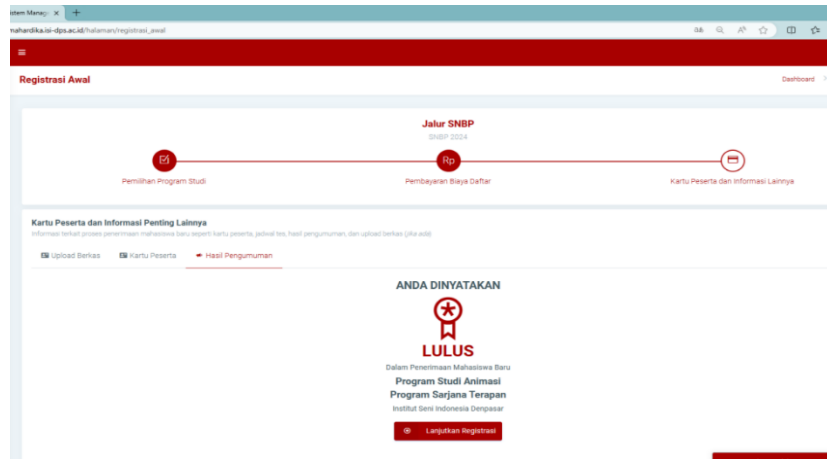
istem Manage ×

mahardika.isi-dps.ac.id/halaman/registrasi_awal

Registrasi Awal

Dashboard

Jalur SNBP

SNBP 2024

Rp

Pemilihan Program Studi

Pembayaran Biaya Daftar

Kartu Peserta dan Informasi Lainnya

Kartu Peserta dan Informasi Penting Lainnya

Informasi terkait proses penerimaan mahasiswa baru seperti kartu peserta, jadwal tes, hasil pengumuman, dan upload berkas (jika ada)

Upload Berkas

Kartu Peserta

Hasil Pengumuman

ANDA DINYATAKAN

LULUS

Dalam Penerimaan Mahasiswa Baru

Program Studi Animasi

Program Sarjana Terapan

Institut Seni Indonesia Denpasar

Lanjutkan Registrasi